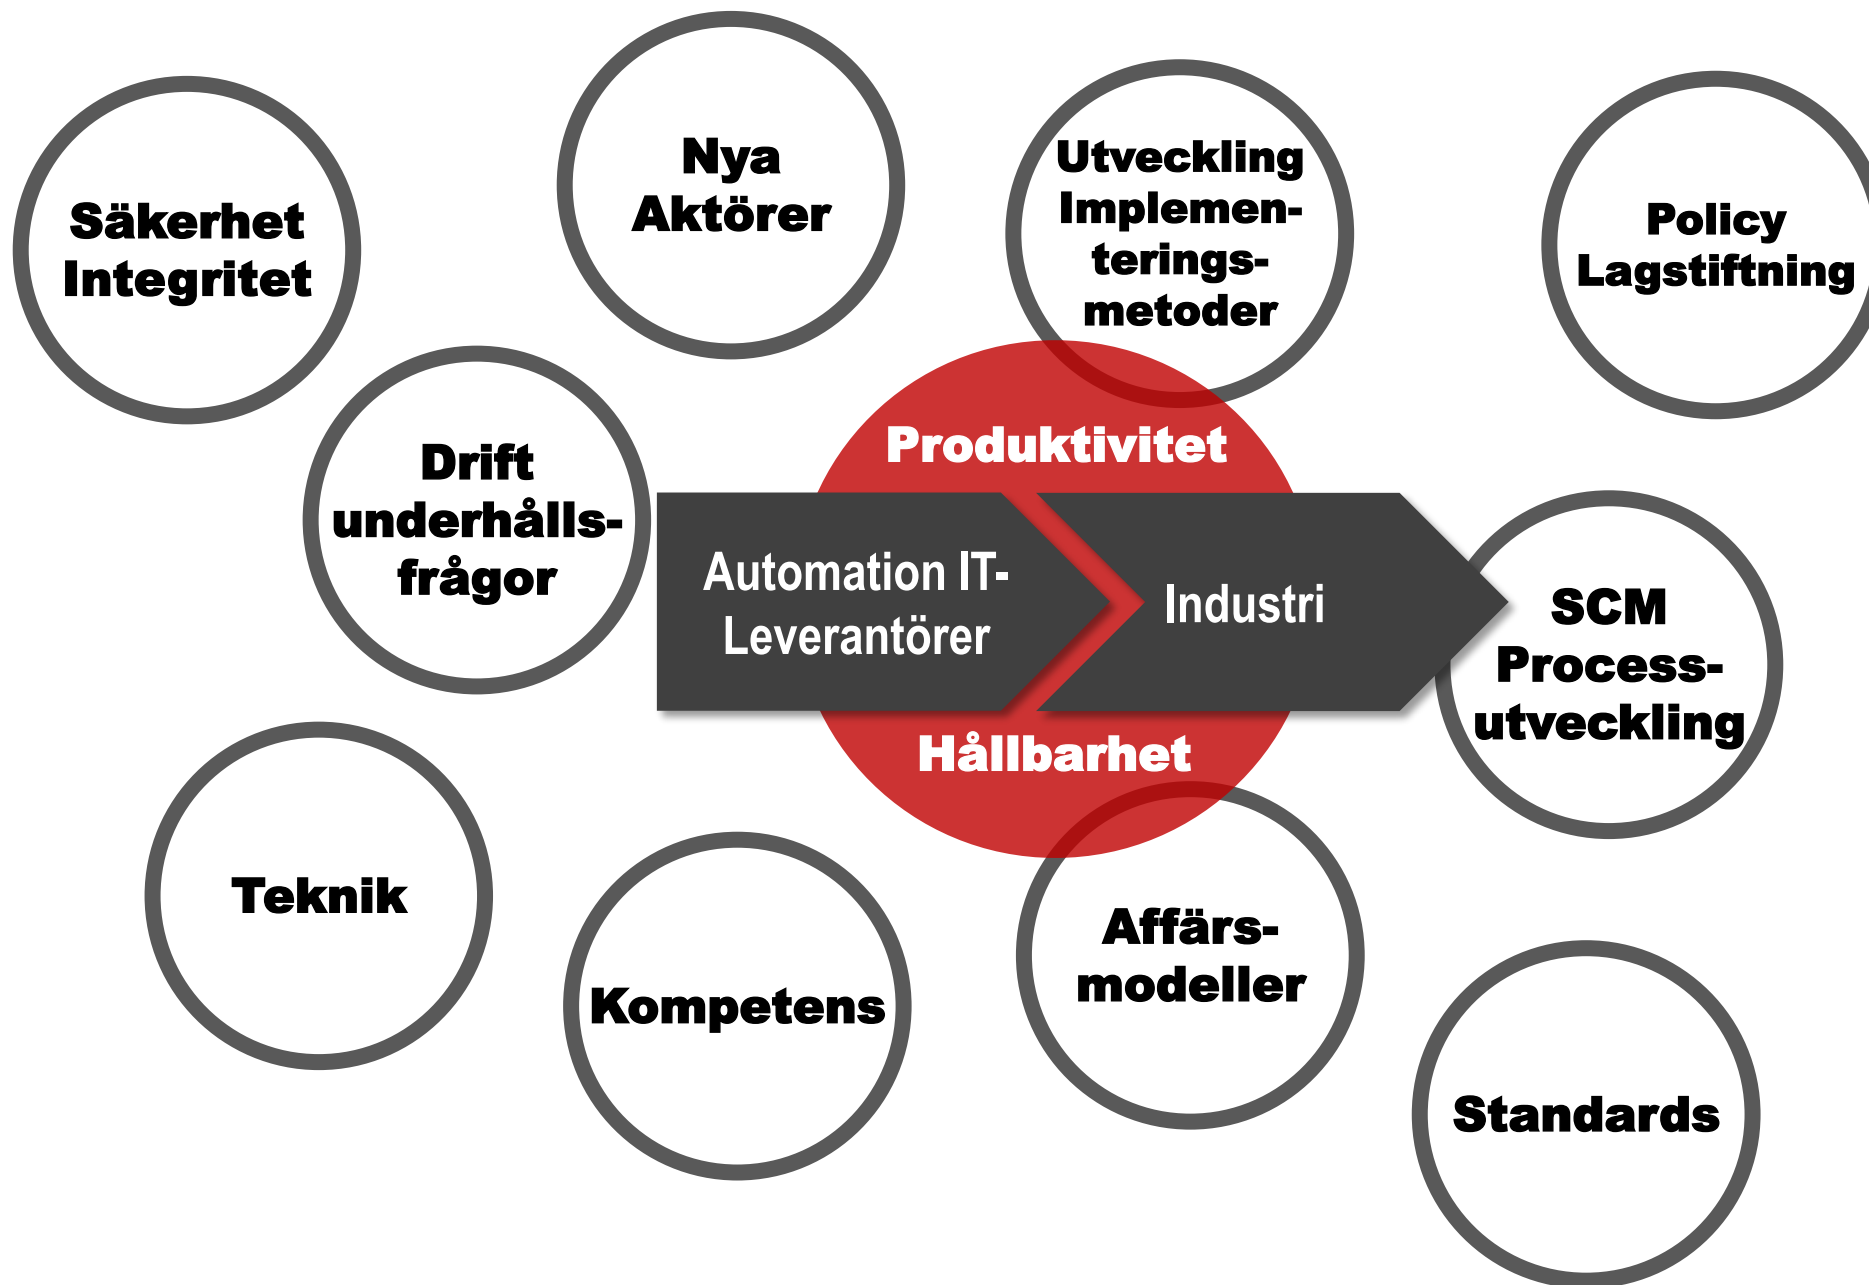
Säkerhet Integritet

Nya Aktörer

Utveckling Implementeringsmetoder

Policy Lagstiftning

Drift underhållsfrågor

Produktivitet

Automation IT-Leverantörer

Industri

SCM Processutveckling

Hållbarhet

Teknik

Kompetens

Affärsmodeller

Standards